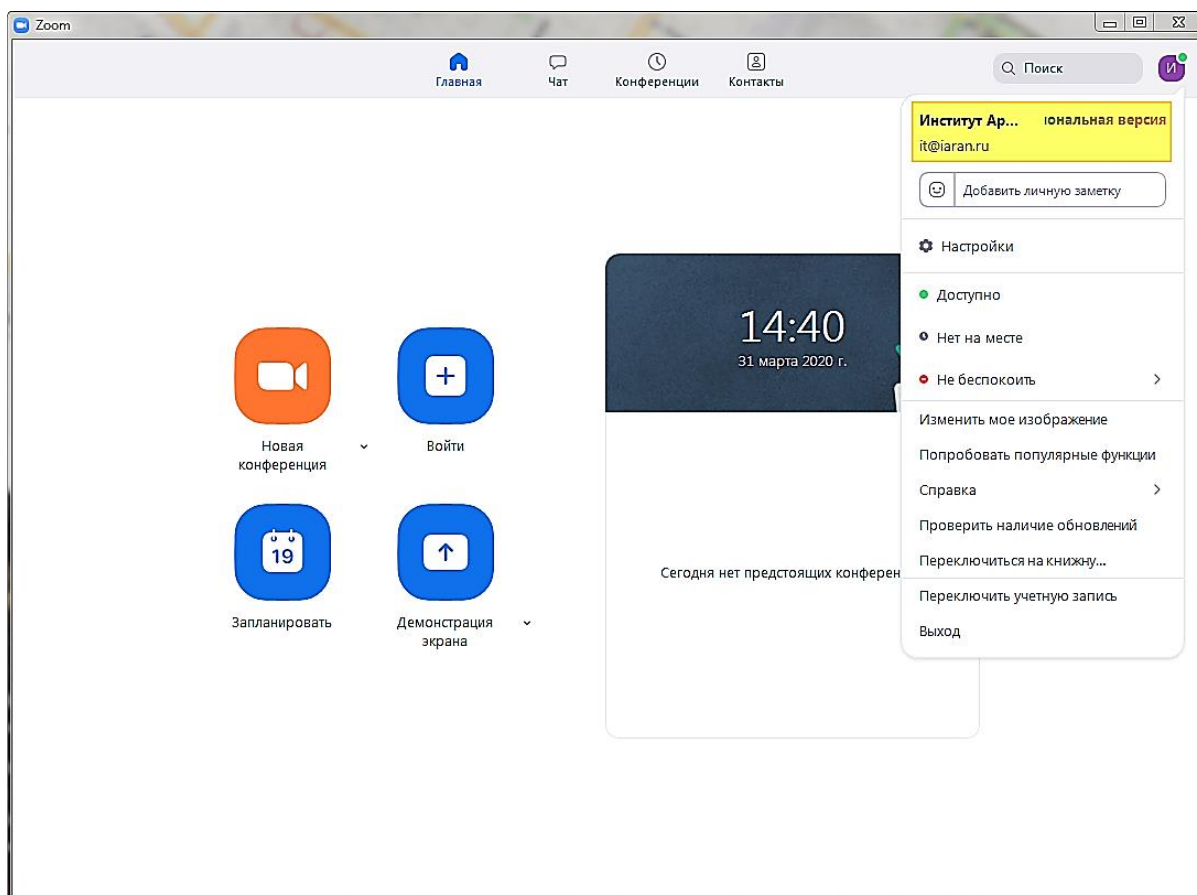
Zoom

Главная
Чат
Конференции
Контакты
Поиск
И

Институт Ар... ональная версия
it@iaran.ru
Добавить личную заметку
Настройки
Доступно
Нет на месте
Не беспокоить
Изменить мое изображение
Попробовать популярные функции
Справка
Проверить наличие обновлений
Переключиться на книжну...
Переключить учетную запись
Выход

Новая конференция
Войти
19
Запланировать
Демонстрация экрана

14:40
31 марта 2020 г.

Сегодня нет предстоящих конферен